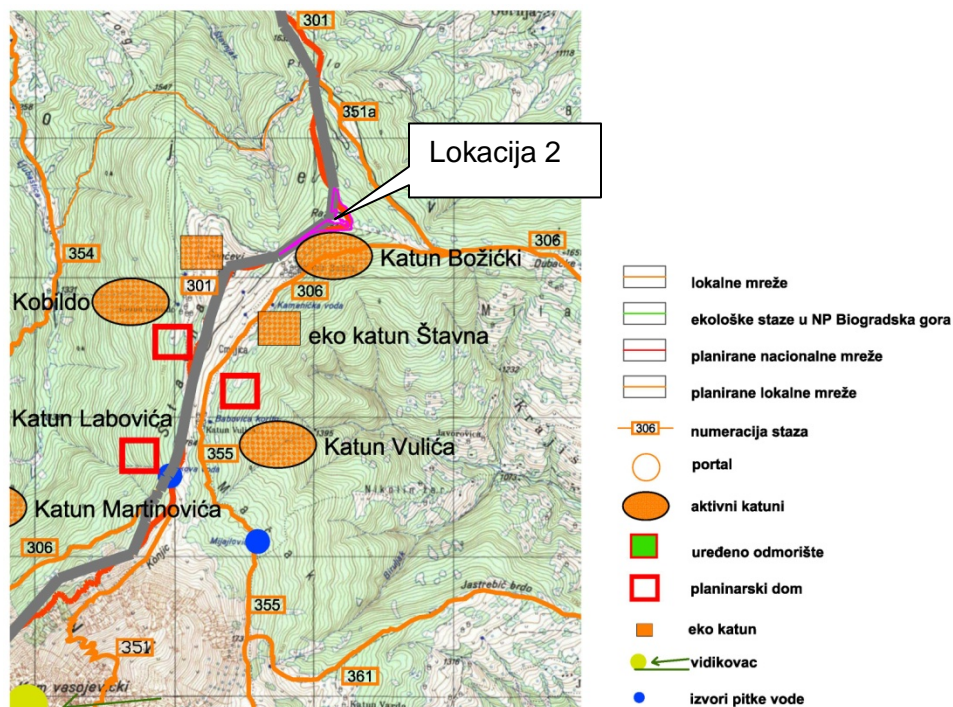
301

351a

Lokacija 2

354

306

Katun Božićki

301

Kobildo

306

eko katun Štavna

Katun Labovića

355

Katun Vulića

Katun Martinovića

306

355

351

361

lokalne mreže

ekološke staze u NP Biogradska gora

planirane nacionalne mreže

planirane lokalne mreže

306

numeracija staza

portal

aktivni katuni

uređeno odmorište

planinarski dom

eko katun

vidikovac

izvori pitke vode